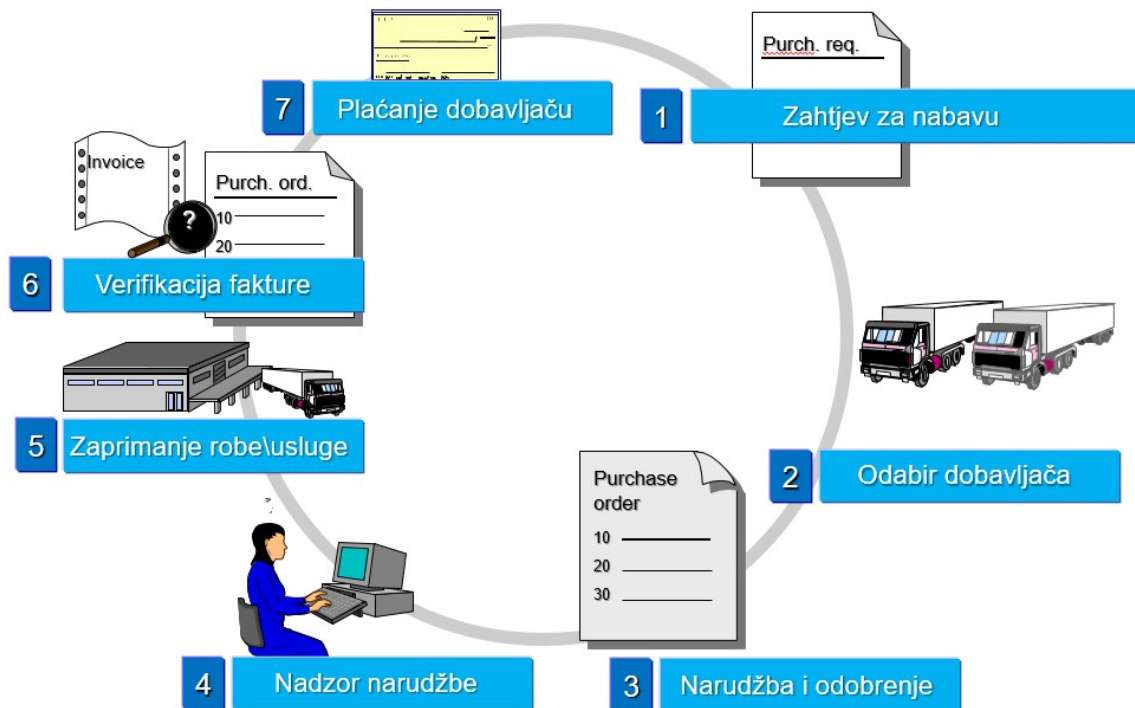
7 Plaćanje dobavljaču

Purch. req.

1 Zahtjev za nabavu

Invoice

Purch. ord.
10
20

6 Verifikacija fakture

5 Zaprimanje robe\usluge

2 Odabir dobavljača

Purchase order
10
20
30

4 Nadzor narudžbe

3 Narudžba i odobrenje